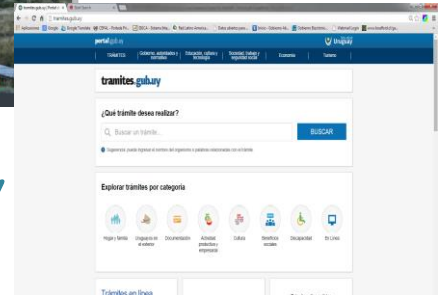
tramites.gub.uy

portal.gub.uy

TRÁMITES | Gobierno, autoridades y normativa | Educación, cultura y tecnología | Sociedad, trabajo y seguridad social | Economía | Turismo

Uruguay

tramites.gub.uy

¿Qué trámite desea realizar?

Buscar un trámite...

BUSCAR

Sugerencia: puede ingresar el nombre del organismo o palabras relacionadas con el trámite

Explorar trámites por categoría

Hogar y familia | Uruguayos en el exterior | Documentación | Actividad productiva y empresarial | Cultura | Beneficios sociales | Discapacidad | En Línea

Trámites en línea